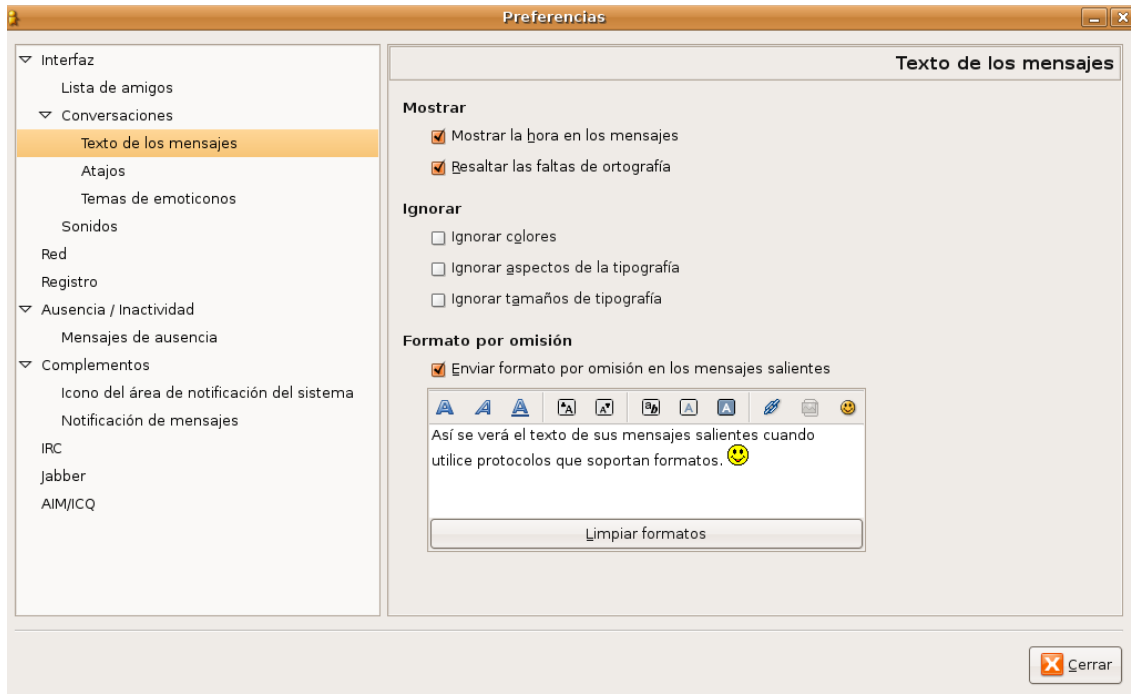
Preferencias

Interfaz
Lista de amigos
Conversaciones
Texto de los mensajes
Atajos
Temas de emoticonos
Sonidos
Red
Registro
Ausencia / Inactividad
Mensajes de ausencia
Complementos
Icono del área de notificación del sistema
Notificación de mensajes
IRC
Jabber
AIM/ICQ

Texto de los mensajes

Mostrar
Mostrar la hora en los mensajes
Resaltar las faltas de ortografía

Ignorar
Ignorar colores
Ignorar aspectos de la tipografía
Ignorar tamaños de tipografía

Formato por omisión
Enviar formato por omisión en los mensajes salientes

Así se verá el texto de sus mensajes salientes cuando utilice protocolos que soportan formatos.

Limpiar formatos

Cerrar